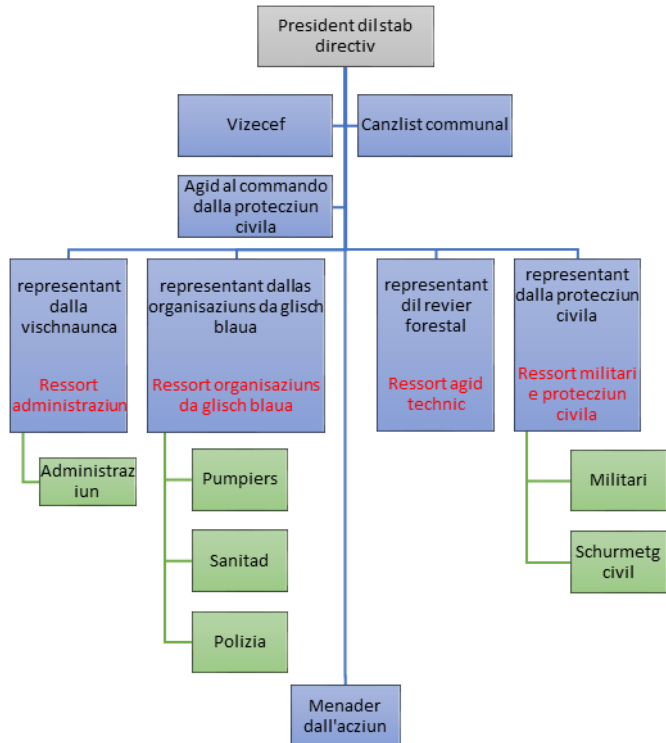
President dil stab directiv

Vizecef

Canzlist communal

Agid al commando dalla protecziun civila

representant dalla vischnaunca

Ressort administraziun

Administraziun

representant dallas organisaziuns da glisch blaua

Ressort organisaziuns da glisch blaua

Pumpiers

Sanitad

Polizia

representant dil revier forestal

Ressort agid technic

representant dalla protecziun civila

Ressort militari e protecziun civila

Militari

Schurmetg civil

Menader dall'acziun